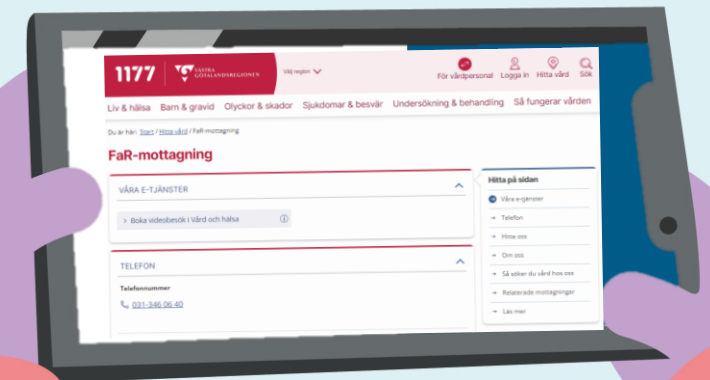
1177 VÄSTRA GÖTALANDSREGIONEN Välj region

För vårdpersonal Logga in Hitta vård Sök

Liv & hälsa Barn & gravid Olyckor & skador Sjukdomar & besvär Undersökning & behandling Så fungerar vården

Du är här: Start / Hitta vård / FaR-mottagning

FaR-mottagning

VÅRA E-TJÄNSTER

Boka videobesök i Vård och hälsa

TELEFON

Telefonnummer

031-346 06 40

Hitta på sidan

Våra e-tjänster

Telefon

Hitta oss

Om oss

Så söker du vård hos oss

Relaterade mottagningar

Läs mer